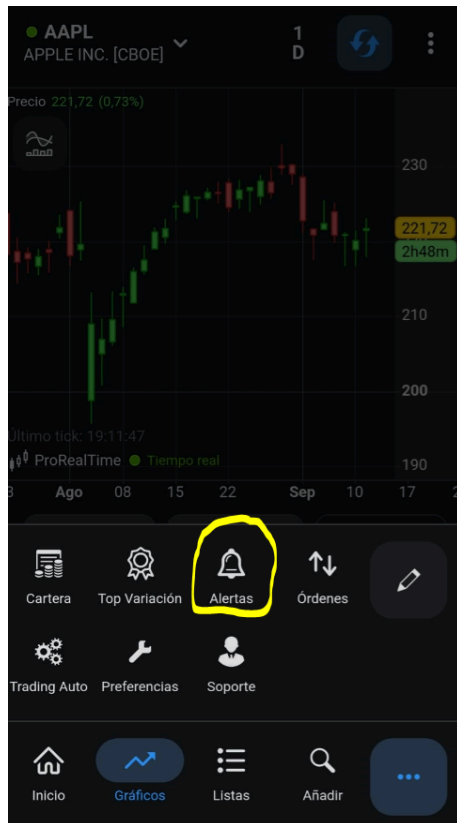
AAPL
APPLE INC. [CBOE]

1
D

Precio 221,72 (0,73%)

230
221,72
2h48m
210
200
190

Último tick: 19:11:47
ProRealTime Tiempo real

Ago 08 15 22 Sep 10 17

Cartera
Top Variación
Alertas
Órdenes
Trading Auto
Preferencias
Soporte

Inicio
Gráficos
Listas
Añadir